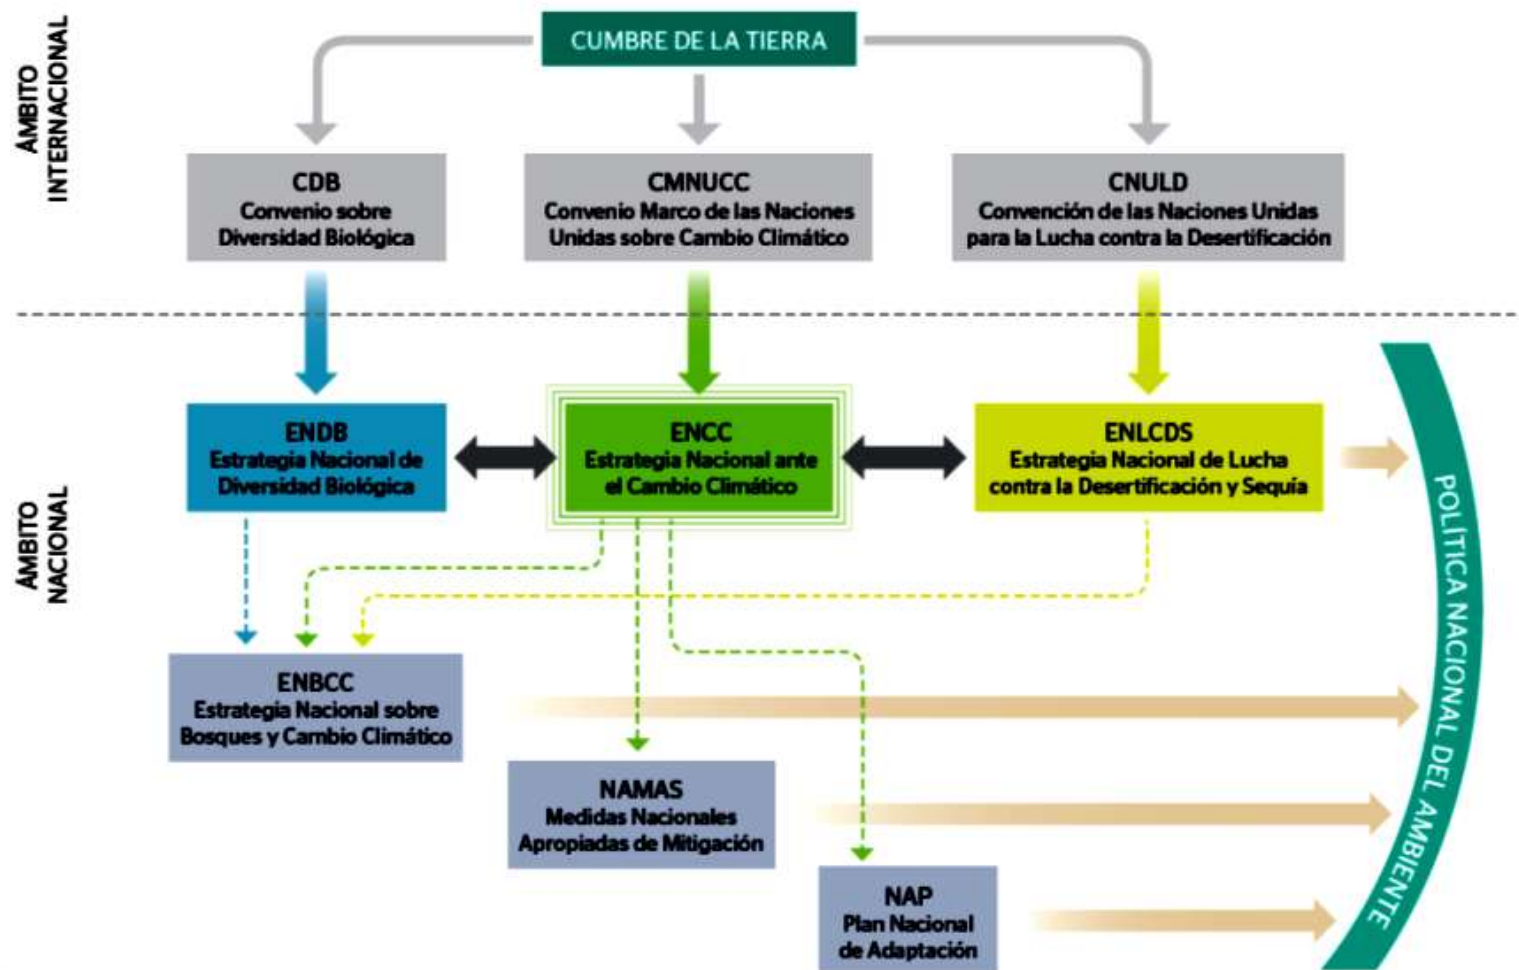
AMBITO INTERNACIONAL

CUMBRE DE LA TIERRA

CDB
Convenio sobre Diversidad Biológica

CMNUCC
Convenio Marco de las Naciones Unidas sobre Cambio Climático

CNULD
Convención de las Naciones Unidas para la Lucha contra la Desertificación

ÁMBITO NACIONAL

ENDB
Estrategia Nacional de Diversidad Biológica

ENCC
Estrategia Nacional ante el Cambio Climático

ENLCDS
Estrategia Nacional de Lucha contra la Desertificación y Sequía

ENBCC
Estrategia Nacional sobre Bosques y Cambio Climático

NAMAS
Medidas Nacionales Apropiadas de Mitigación

NAP
Plan Nacional de Adaptación

POLÍTICA NACIONAL DEL AMBIENTE